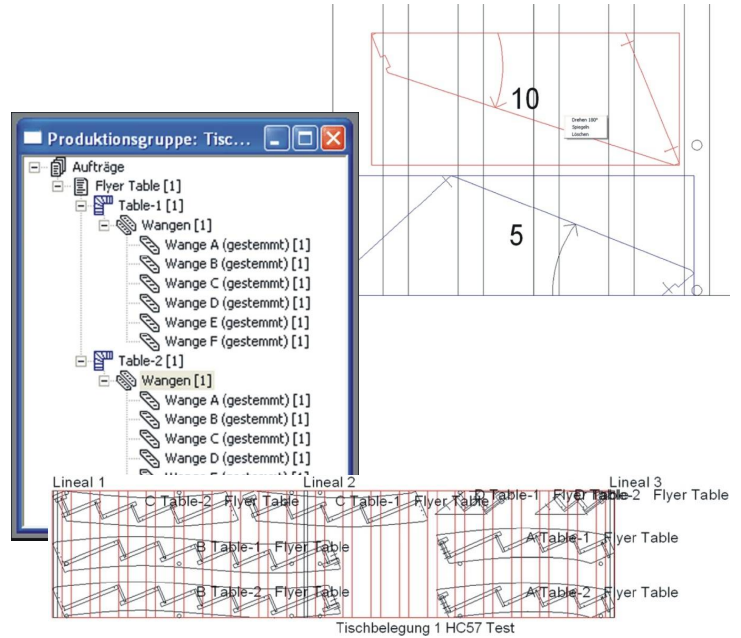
10

Drehen 180°
Spiegeln
Löschen

5

Produktionsgruppe: Tisc...

Aufträge
Flyer Table [1]
Table-1 [1]
Wangen [1]
Wange A (gestemmt) [1]
Wange B (gestemmt) [1]
Wange C (gestemmt) [1]
Wange D (gestemmt) [1]
Wange E (gestemmt) [1]
Wange F (gestemmt) [1]
Table-2 [1]
Wangen [1]
Wange A (gestemmt) [1]
Wange B (gestemmt) [1]
Wange C (gestemmt) [1]
Wange D (gestemmt) [1]
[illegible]

Lineal 1
Lineal 2
Lineal 3
C Table-2 Flyer Table
C Table-1 Flyer Table
D Table-1 Flyer Table
D Table-2 Flyer Table
B Table-1 Flyer Table
A Table-1 Flyer Table
B Table-2 Flyer Table
A Table-2 Flyer Table
Tischbelegung 1 HC57 Test